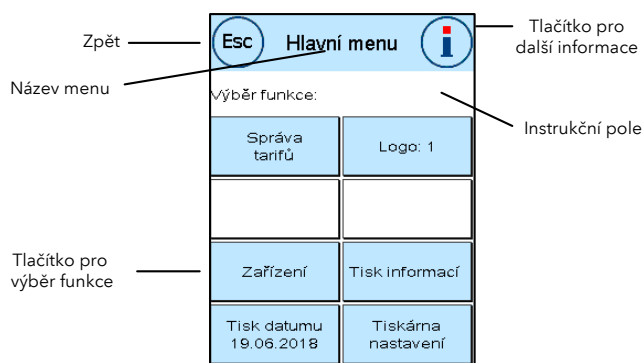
Zpět

Esc

Hlavní menu

i

Tlačítko pro další informace

Název menu

Výběr funkce:

Instrukční pole

Správa tarifů

Logo: 1

Tlačítko pro výběr funkce

Zařízení

Tisk informací

Tisk datumu 19.06.2018

Tiskárna nastavení